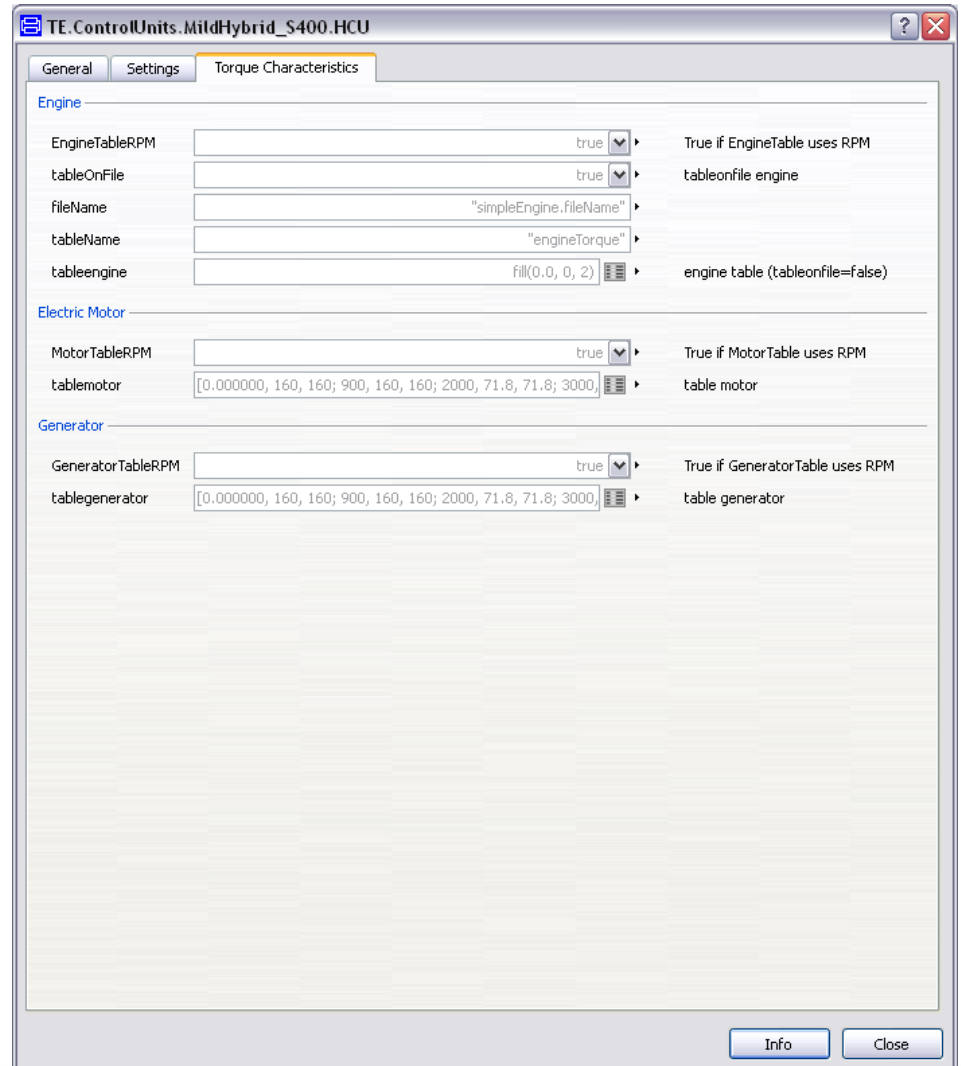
TE.ControlUnits.MildHybrid_S400.HCU

?

General Settings Torque Characteristics

Engine

EngineTableRPM true True if EngineTable uses RPM

tableOnFile true tableonfile engine

fileName "simpleEngine.fileName"

tableName "engineTorque"

tableengine fill(0.0, 0, 2) engine table (tableonfile=false)

Electric Motor

MotorTableRPM true True if MotorTable uses RPM

tablemotor [0.000000, 160, 160; 900, 160, 160; 2000, 71.8, 71.8; 3000, table motor

Generator

GeneratorTableRPM true True if GeneratorTable uses RPM

tablegenerator [0.000000, 160, 160; 900, 160, 160; 2000, 71.8, 71.8; 3000, table generator

Info Close